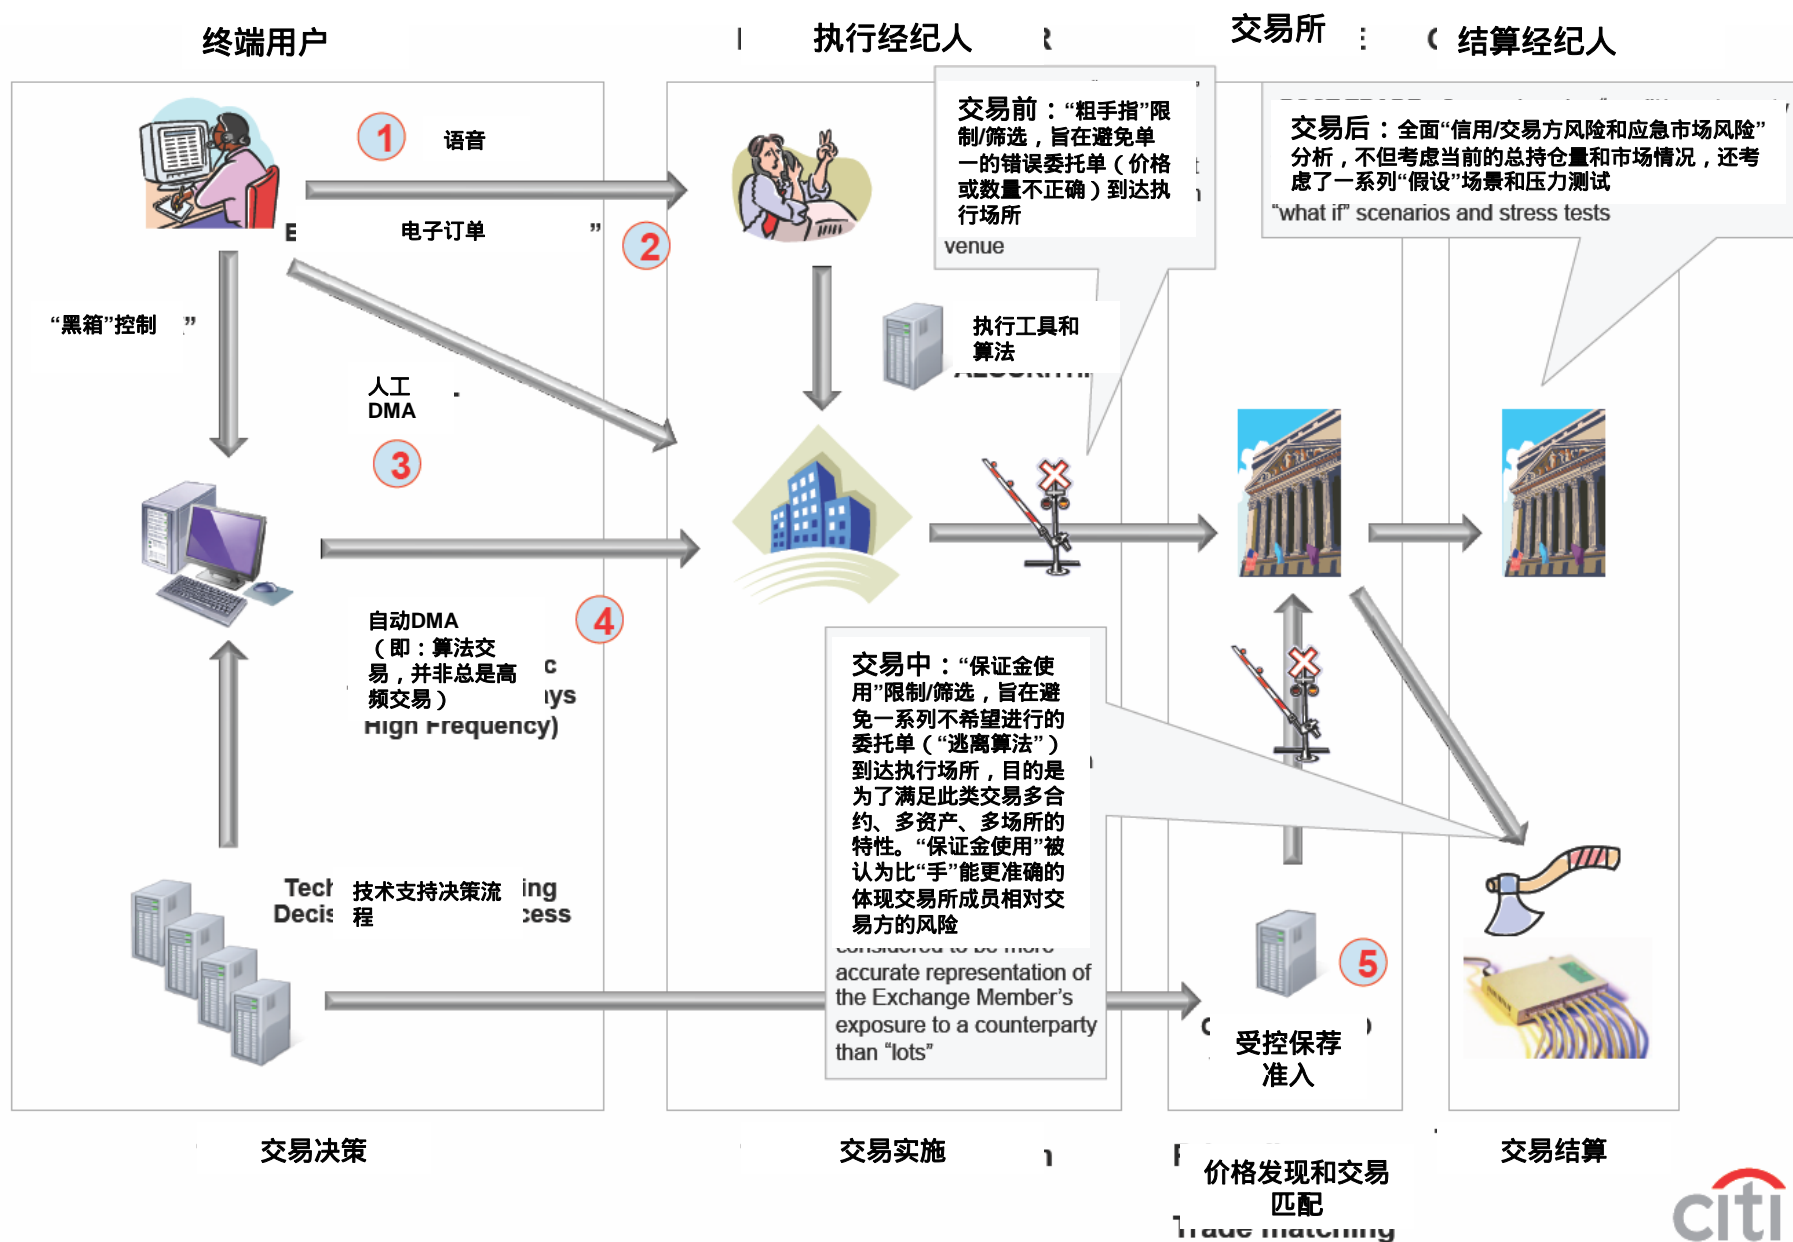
终端用户

执行经纪人

交易所

结算经纪人

1

语音

电子订单

2

交易前："粗手指"限制/筛选，旨在避免单一的错误委托单（价格或数量不正确）到达执行场所

venue

交易后：全面"信用/交易方风险和应急市场风险"分析，不但考虑当前的总持仓量和市场情况，还考虑了一系列"假设"场景和压力测试

"what if" scenarios and stress tests

"黑箱"控制

执行工具和算法

人工 DMA

3

4

自动DMA（即：算法交易，并非总是高频交易）

High Frequency)

交易中："保证金使用"限制/筛选，旨在避免一系列不希望进行的委托单（"逃离算法"）到达执行场所，目的是为了满足此类交易多合约、多资产、多场所的特性。"保证金使用"被认为比"手"能更准确的体现交易所成员相对交易方的风险

accurate representation of the Exchange Member's exposure to a counterparty than "lots"

技术支持决策流程

5

受控保荐准入

交易决策

交易实施

价格发现和交易匹配

交易结算

citi